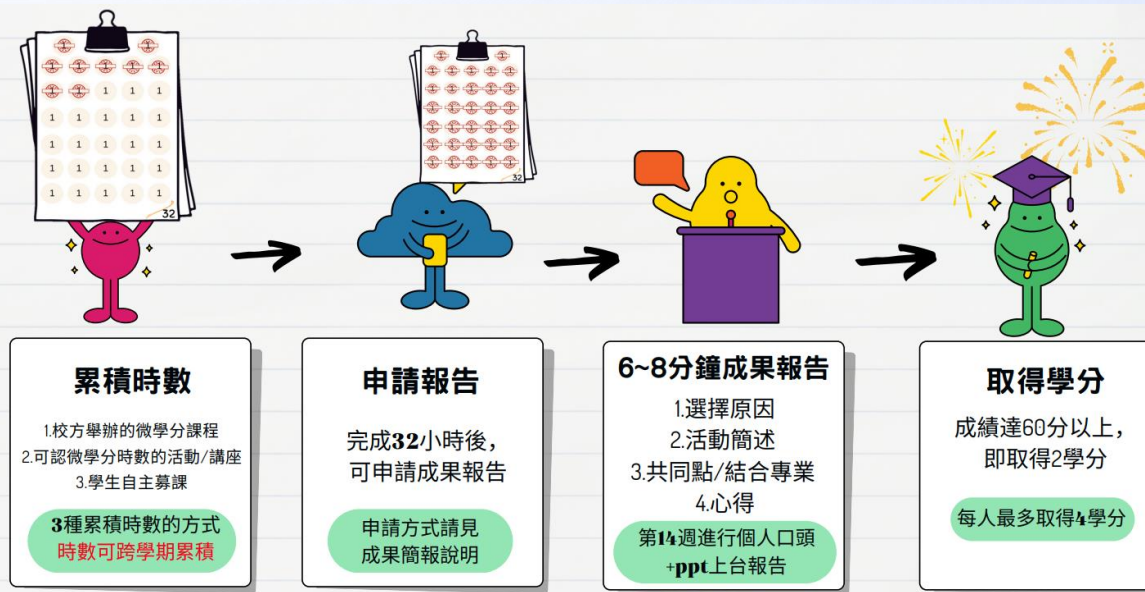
32

32

累積時數

1.校方舉辦的微學分課程
2.可認微學分時數的活動/講座
3.學生自主募課

3種累積時數的方式
時數可跨學期累積

申請報告

完成32小時後，
可申請成果報告

申請方式請見
成果簡報說明

6~8分鐘成果報告

1.選擇原因
2.活動簡述
3.共同點/結合專業
4.心得

第14週進行個人口頭
+ppt上台報告

取得學分

成績達60分以上，
即取得2學分

每人最多取得4學分